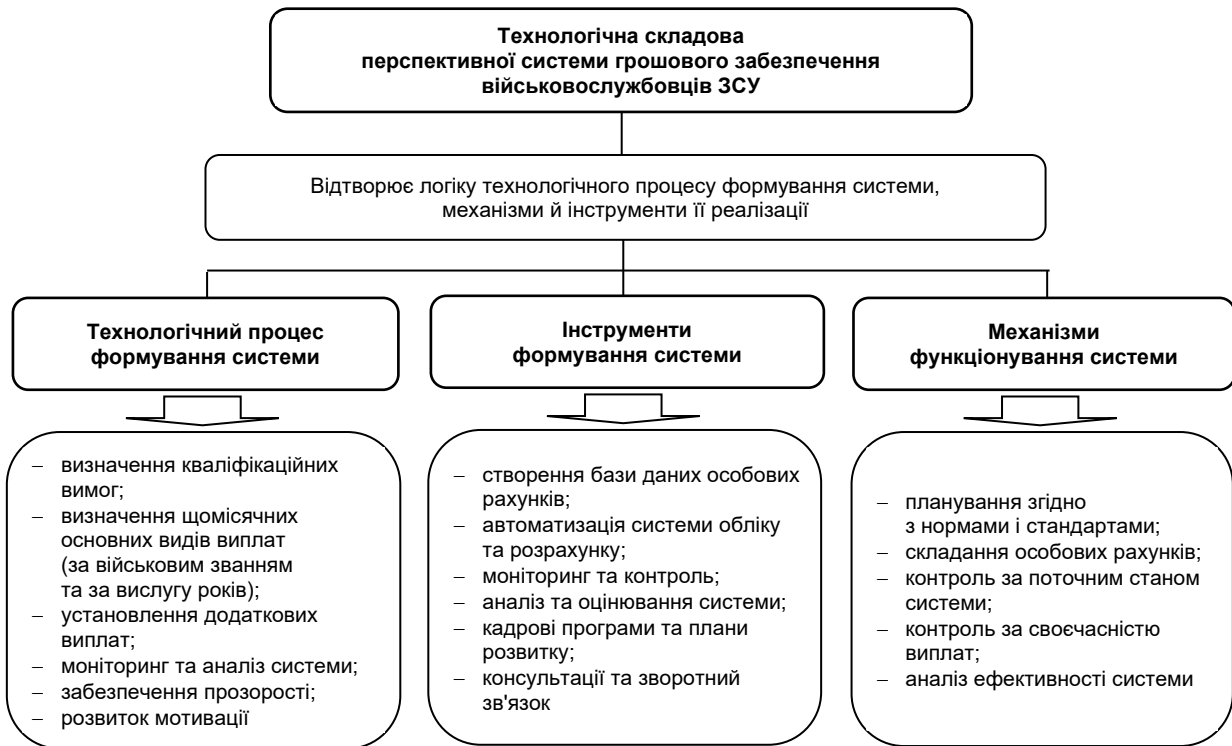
Технологічна складова перспективної системи грошового забезпечення військовослужбовців ЗСУ

Відтворює логіку технологічного процесу формування системи, механізми й інструменти її реалізації

Технологічний процес формування системи

– визначення кваліфікаційних вимог;
– визначення щомісячних основних видів виплат (за військовим званням та за вислугу років);
– установлення додаткових виплат;
– моніторинг та аналіз системи;
– забезпечення прозорості;
– розвиток мотивації

Інструменти формування системи

– створення бази даних особових рахунків;
– автоматизація системи обліку та розрахунку;
– моніторинг та контроль;
– аналіз та оцінювання системи;
– кадрові програми та плани розвитку;
– консультації та зворотний зв'язок

Механізми функціонування системи

– планування згідно з нормами і стандартами;
– складання особових рахунків;
– контроль за поточним станом системи;
– контроль за своєчасністю виплат;
– аналіз ефективності системи